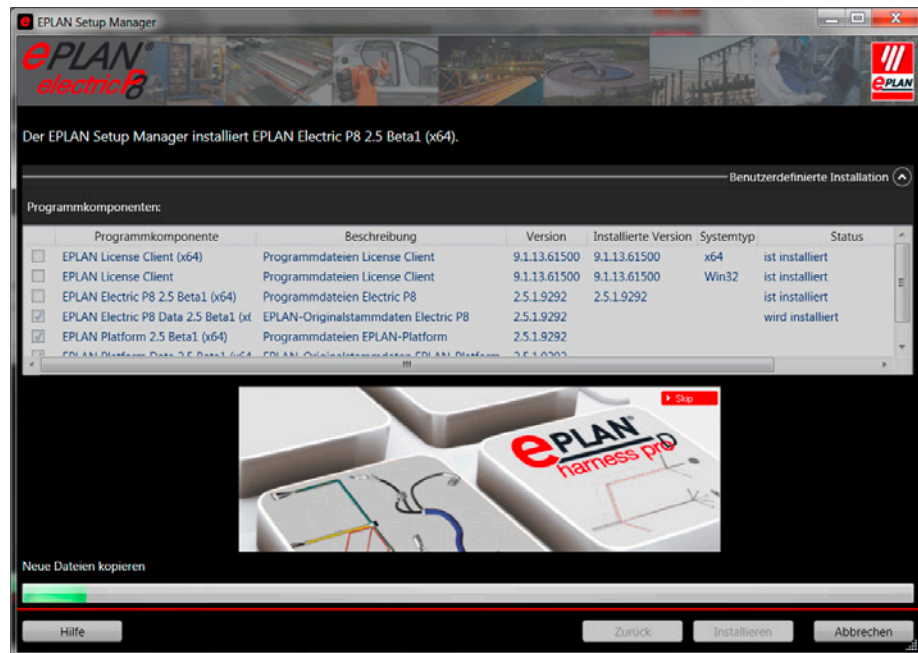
EPLAN Setup Manager

EPLAN® electric P8

EPLAN

Der EPLAN Setup Manager installiert EPLAN Electric P8 2.5 Beta1 (x64).

Benutzerdefinierte Installation

Programmkomponenten:

| | Programmkomponente | Beschreibung | Version | Installierte Version | Systemtyp | Status |
|---|---|---|---|---|---|---|
| | EPLAN License Client (x64) | Programmdateien License Client | 9.1.13.61500 | 9.1.13.61500 | x64 | ist installiert |
| | EPLAN License Client | Programmdateien License Client | 9.1.13.61500 | 9.1.13.61500 | Win32 | ist installiert |
| | EPLAN Electric P8 2.5 Beta1 (x64) | Programmdateien Electric P8 | 2.5.1.9292 | 2.5.1.9292 | | ist installiert |
| ☑ | EPLAN Electric P8 Data 2.5 Beta1 (xt | EPLAN-Originalstammdaten Electric P8 | 2.5.1.9292 | | | wird installiert |
| ☑ | EPLAN Platform 2.5 Beta1 (x64) | Programmdateien EPLAN-Platform | 2.5.1.9292 | | | |
| | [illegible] | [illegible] | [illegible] | | | |

Skip

EPLAN® harness proD

Neue Dateien kopieren

Hilfe

Zurück

Installieren

Abbrechen